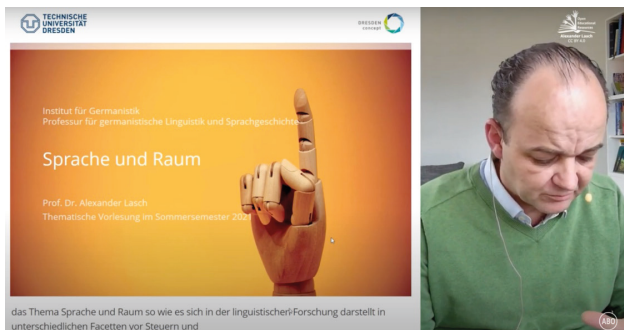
TECHNISCHE UNIVERSITÄT DRESDEN

DRESDEN concept

Institut für Germanistik
Professur für germanistische Linguistik und Sprachgeschichte

Sprache und Raum

Prof. Dr. Alexander Lasch
Thematische Vorlesung im Sommersemester 2021

Alexander Lasch

das Thema Sprache und Raum so wie es sich in der linguistischen Forschung darstellt in unterschiedlichen Facetten vor Steuern und

ABD